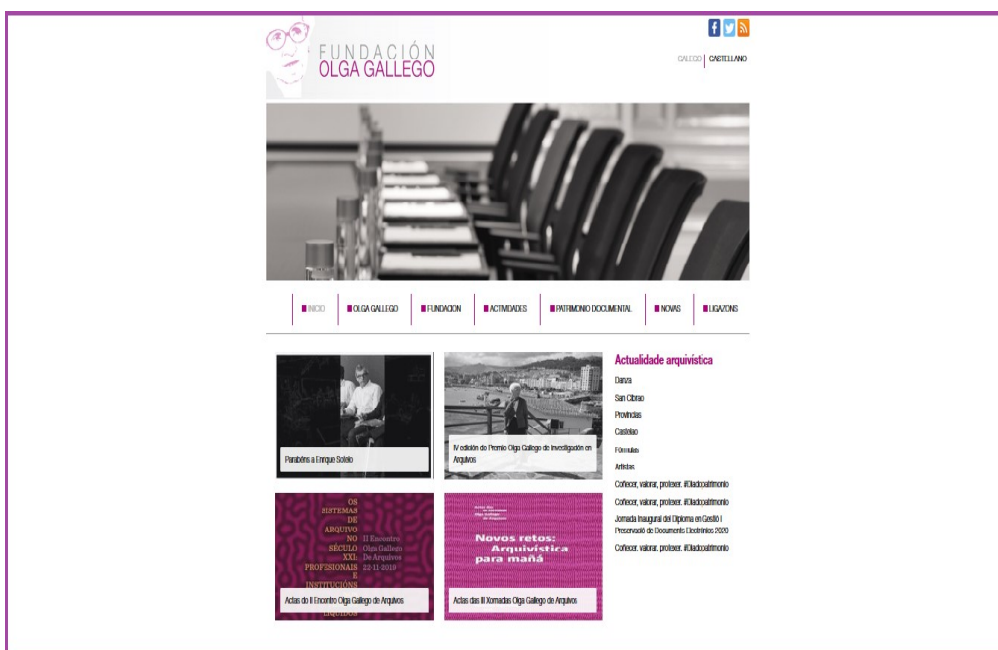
FUNDACIÓN
OLGA GALLEGO

GALEGO | CASTELLANO

INICIO | OLGA GALLEGO | FUNDACION | ACTIVIDADES | PATRIMONIO DOCUMENTAL | NOVAS | LIGAZONS

Parabéns a Enrique Sotelo

IV edición do Premio Olga Gallego de Investigación en Arquivos

OS SISTEMAS DE ARQUIVO NO SÉCULO XXI: PROFESIONAIS E INSTITUCIÓNS LÍQUIDOS

II Encontro Olga Gallego De Arquivos 22-11-2019

Actas do II Encontro Olga Gallego de Arquivos

Novos retos: Arquivística para mañá

Actas das III Xornadas Olga Gallego de Arquivos

Actualidade arquivística

Danza

San Cibrao

Provincias

Castelao

Fórmulas

Artistas

Coñecer, valorar, protexer. #Diadopatrimonio

Coñecer, valorar, protexer. #Diadopatrimonio

Jornada Inaugural del Diploma en Gestió i Preservació de Documents Electrònics 2020

Coñecer, valorar, protexer. #Diadopatrimonio